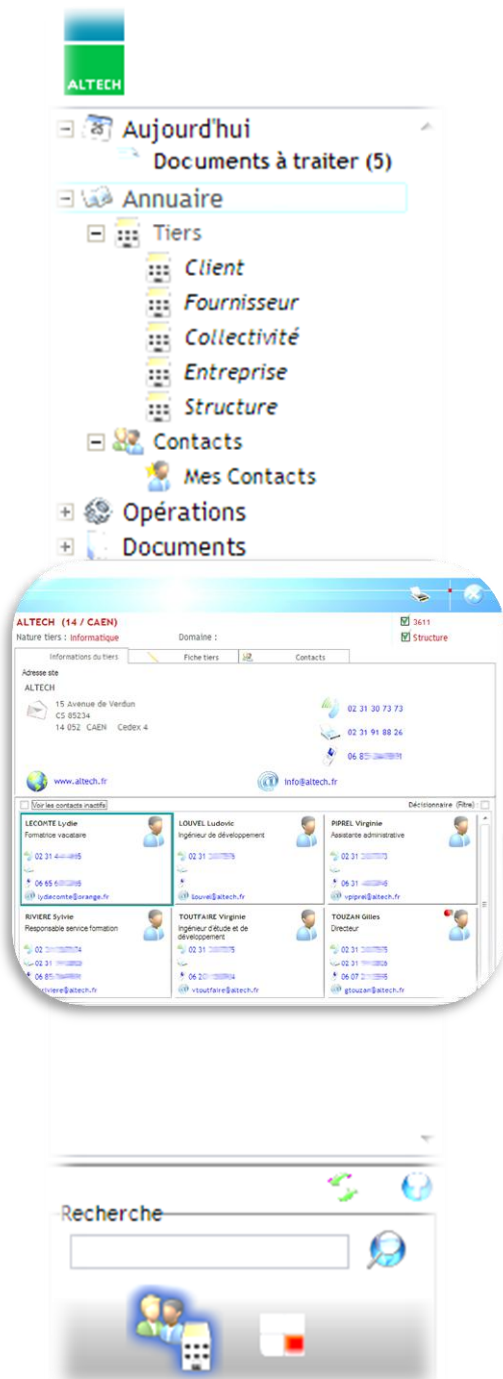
ALTECH

Aujourd'hui
Documents à traiter (5)
Annuaire
Tiers
Client
Fournisseur
Collectivité
Entreprise
Structure
Contacts
Mes Contacts
Opérations
Documents

ALTECH (14 / CAEN)
Nature tiers : Informatique
Domaine :
3611
Structure

Informations du tiers | Fiche tiers | Contacts

Adresse site
ALTECH
15 Avenue de Verdun
CS 85234
14 052 CAEN Cedex 4

02 31 30 73 73
02 31 91 88 26
06 85 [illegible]

www.altech.fr
info@altech.fr

Voir les contacts inactifs
Décisionnaire (Filtre)

LECOMTE Lydie
Formatrice vacataire
02 31 4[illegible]
06 65 6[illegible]
lydlecomte@orange.fr

LOUVEL Ludovic
Ingénieur de développement
02 31 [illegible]
llouvel@altech.fr

PIPREL Virginie
Assistante administrative
02 31 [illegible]
06 31 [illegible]
vpiprel@altech.fr

RIVIERE Sylvie
Responsable service formation
02 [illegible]
02 31 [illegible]
06 85 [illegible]
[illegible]riviere@altech.fr

TOUTFAIRE Virginie
Ingénieur d'étude et de développement
02 31 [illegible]
06 20 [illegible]
vtoutfaire@altech.fr

TOUZAN Gilles
Directeur
02 31 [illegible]
02 31 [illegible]
06 07 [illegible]
gtouzan@altech.fr

Recherche